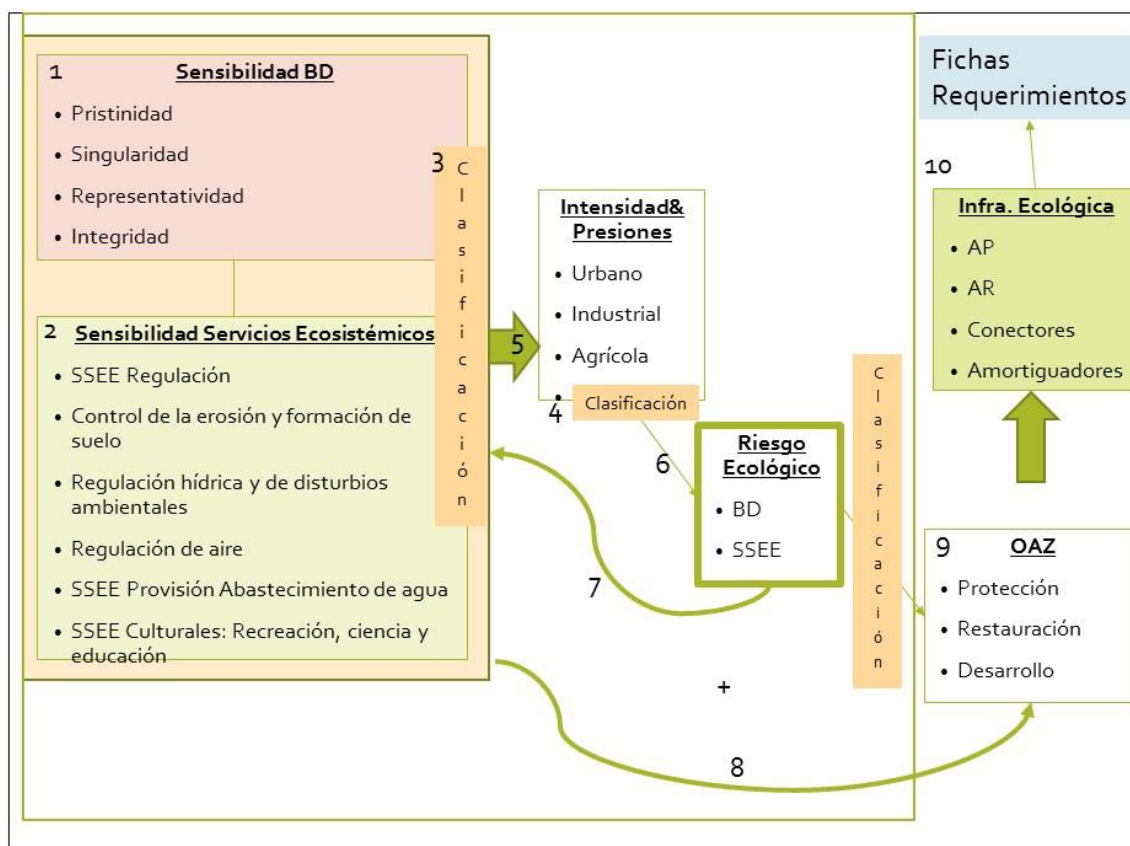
1 Sensibilidad BD

- Pristinidad
- Singularidad
- Representatividad
- Integridad

2 Sensibilidad Servicios Ecosistémicos

- SSEE Regulación
- Control de la erosión y formación de suelo
- Regulación hídrica y de disturbios ambientales
- Regulación de aire
- SSEE Provisión Abastecimiento de agua
- SSEE Culturales: Recreación, ciencia y educación

3 Clasificación

5

Intensidad& Presiones

- Urbano
- Industrial
- Agrícola
-

4 Clasificación

6

Riesgo Ecológico

- BD
- SSEE

7

Clasificación

+

8

Fichas Requerimientos

10

Infra. Ecológica

- AP
- AR
- Conectores
- Amortiguadores

9 OAZ

- Protección
- Restauración
- Desarrollo